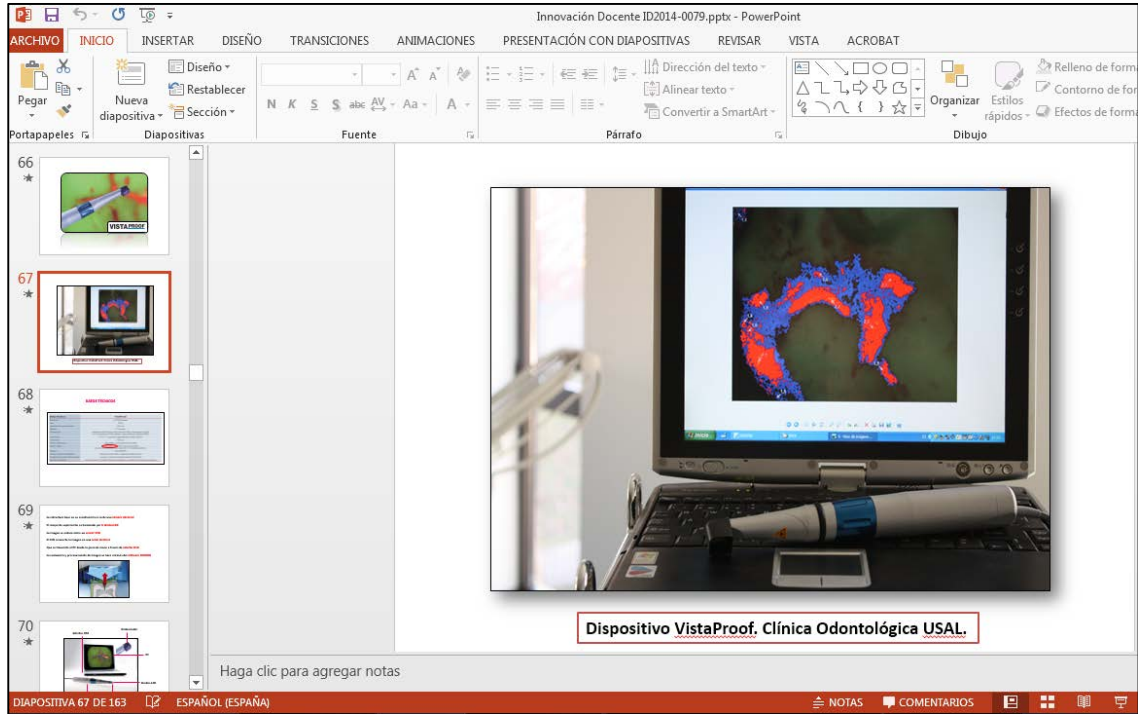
Innovación Docente ID2014-0079.pptx - PowerPoint

ARCHIVO INICIO INSERTAR DISEÑO TRANSICIONES ANIMACIONES PRESENTACIÓN CON DIAPOSITIVAS REVISAR VISTA ACROBAT

Pegar
Portapapeles
Nueva diapositiva
Diseño
Restablecer
Sección
Diapositivas
N K S S abc Aa
Fuente
Dirección del texto
Alinear texto
Convertir a SmartArt
Párrafo
Organizar
Estilos rápidos
Relleno de forma
Contorno de for
Efectos de forma
Dibujo

66
VISTA PROOF
67
68
69
70

Dispositivo VistaProof. Clínica Odontológica USAL.

Haga clic para agregar notas

DIAPOSITIVA 67 DE 163 ESPAÑOL (ESPAÑA) NOTAS COMENTARIOS